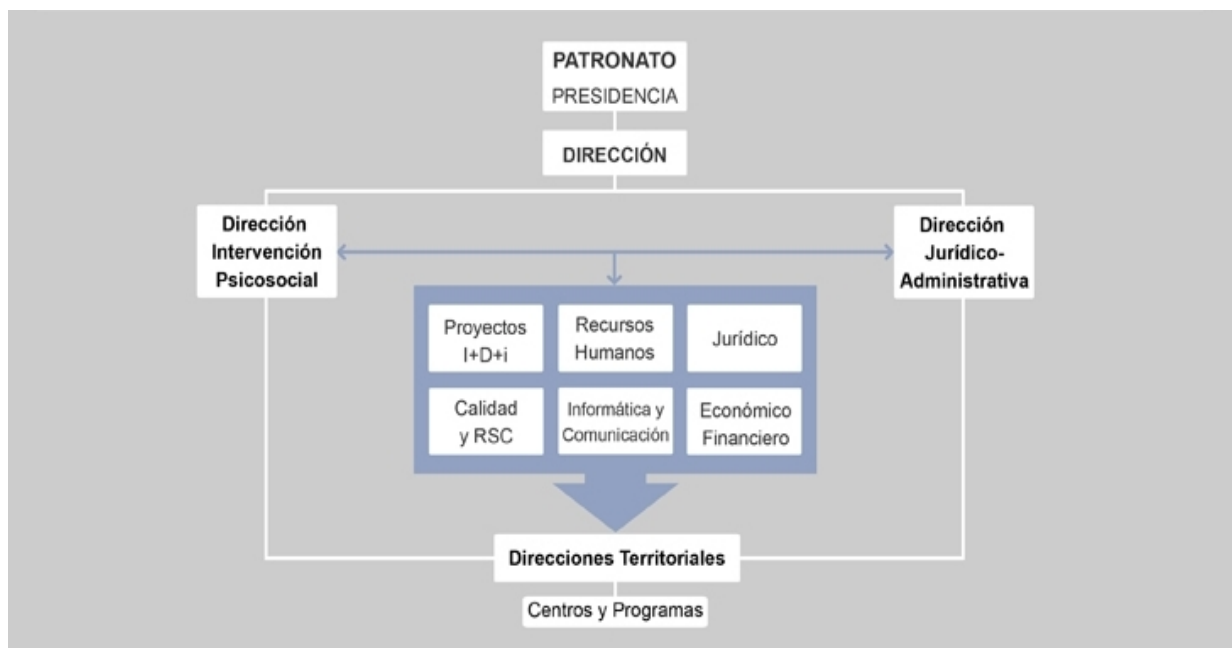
PATRONATO
PRESIDENCIA

DIRECCIÓN

Dirección Intervención Psicosocial

Dirección Jurídico-Administrativa

Proyectos I+D+i

Recursos Humanos

Jurídico

Calidad y RSC

Informática y Comunicación

Económico Financiero

Direcciones Territoriales

Centros y Programas